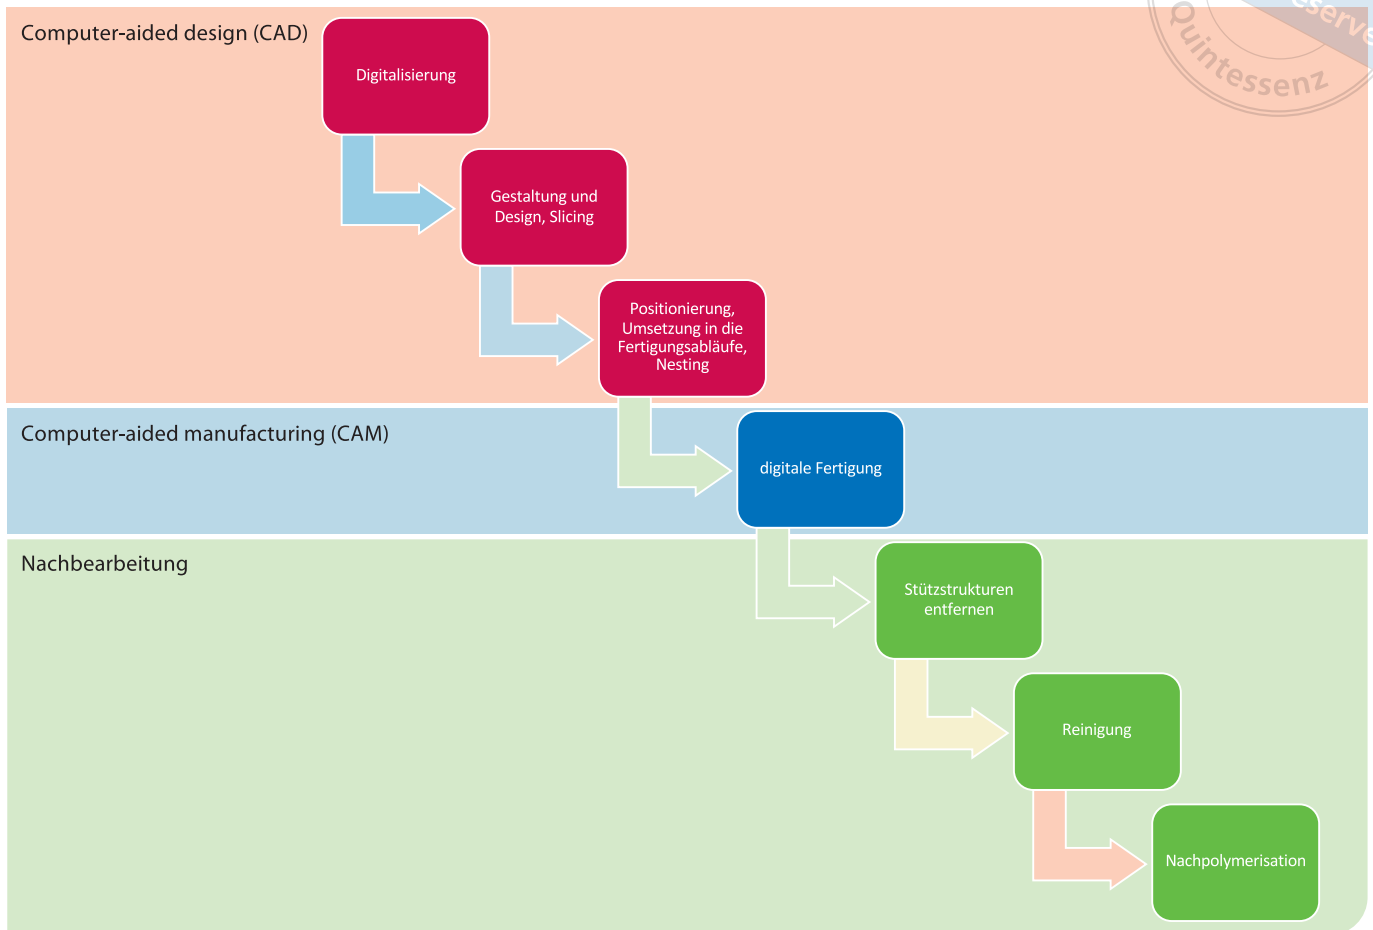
Computer-aided design (CAD)

Digitalisierung

Gestaltung und Design, Slicing

Positionierung, Umsetzung in die Fertigungsabläufe, Nesting

Computer-aided manufacturing (CAM)

digitale Fertigung

Nachbearbeitung

Stützstrukturen entfernen

Reinigung

Nachpolymerisation

Quintessenz

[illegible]sserve